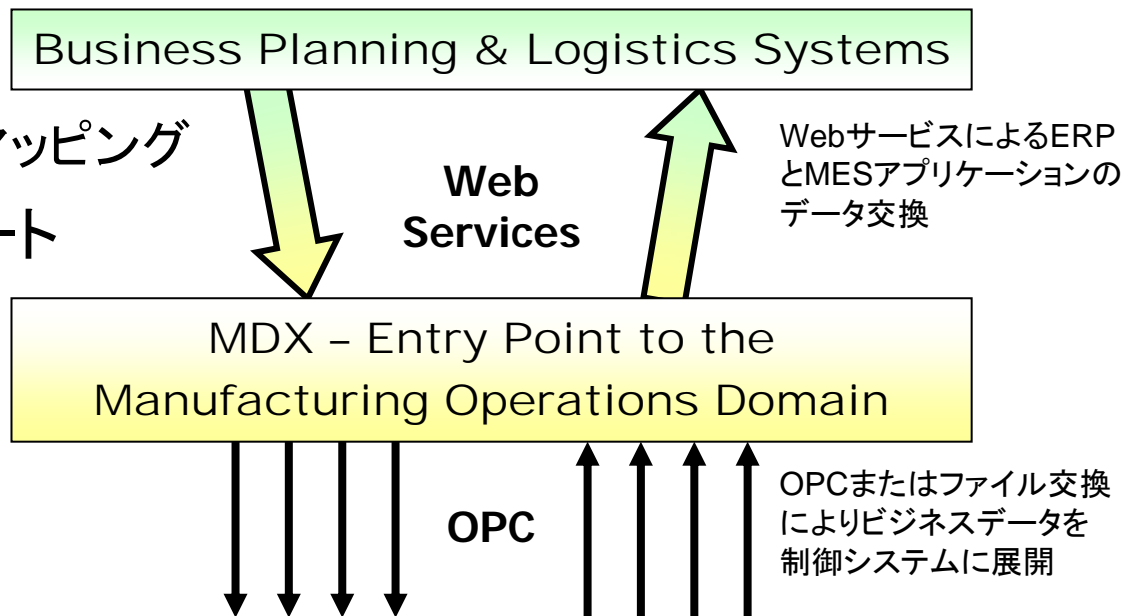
Business Planning & Logistics Systems

ッピング

ート

Web Services

Webサービスによる ERPとMESアプリケーションのデータ交換

MDX – Entry Point to the Manufacturing Operations Domain

OPC

OPCまたはファイル交換によりビジネスデータを制御システムに展開